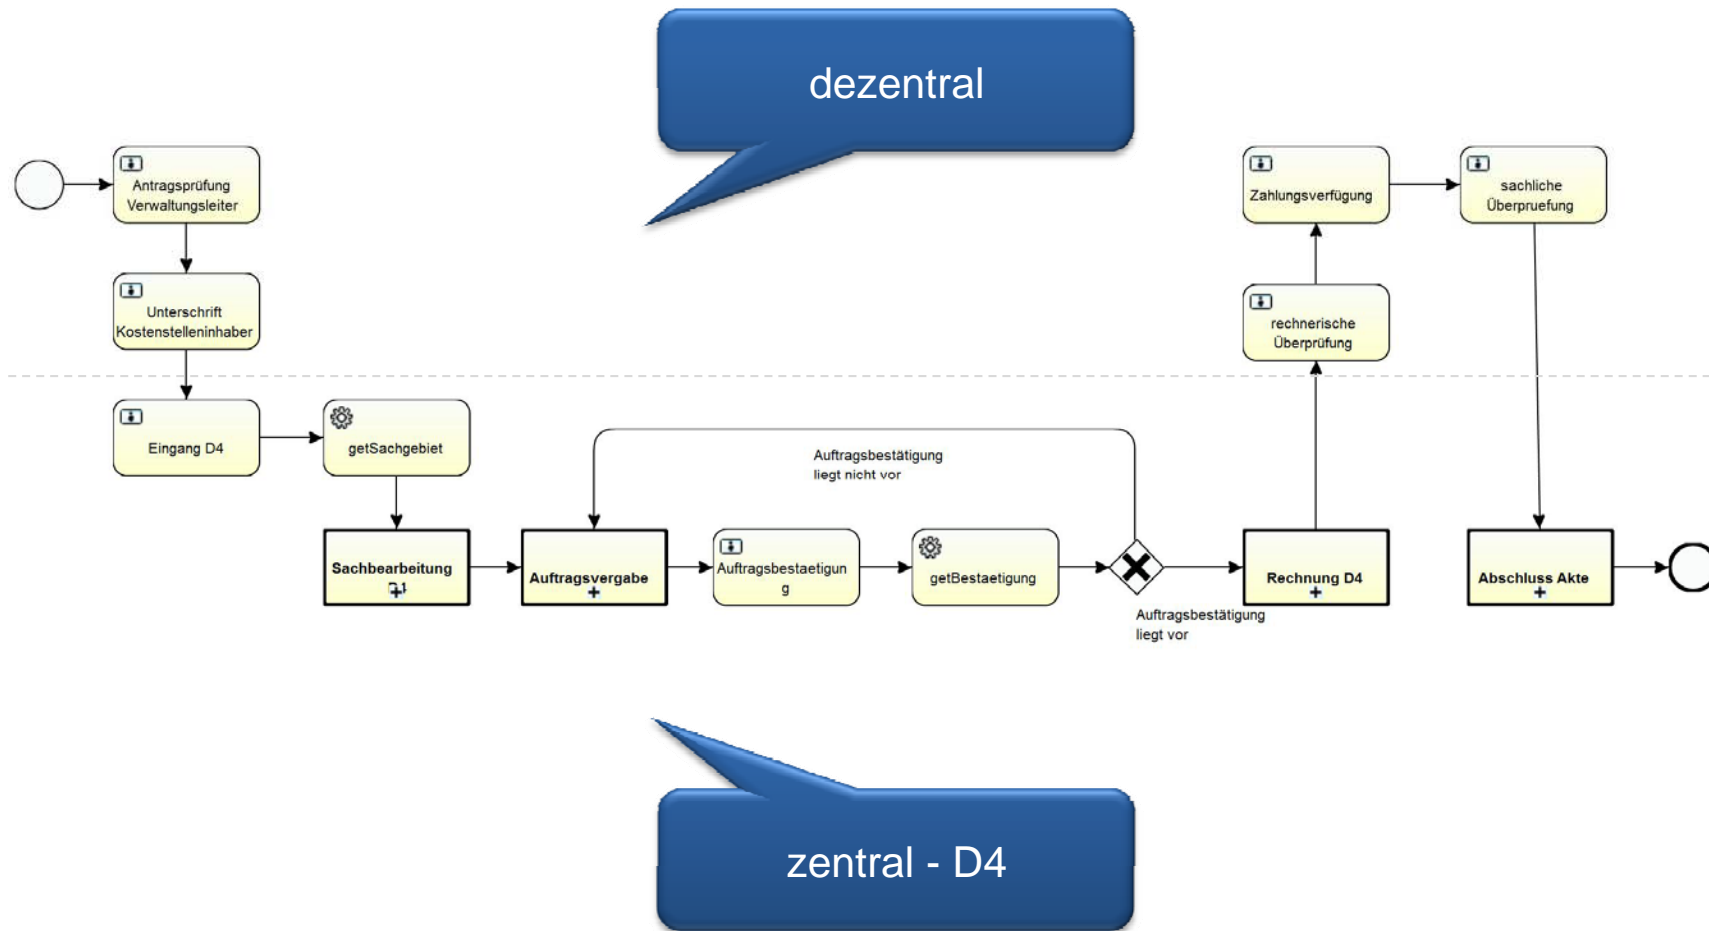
dezentral

Antragsprüfung Verwaltungsleiter

Unterschrift Kostenstelleninhaber

Zahlungsverfügung

sachliche Überpruefung

rechnerische Überprüfung

Eingang D4

getSachgebiet

Auftragsbestätigung liegt nicht vor

Sachbearbeitung

Auftragsvergabe

Auftragsbestaetigung

getBestaetigung

Rechnung D4

Abschluss Akte

Auftragsbestätigung liegt vor

zentral - D4